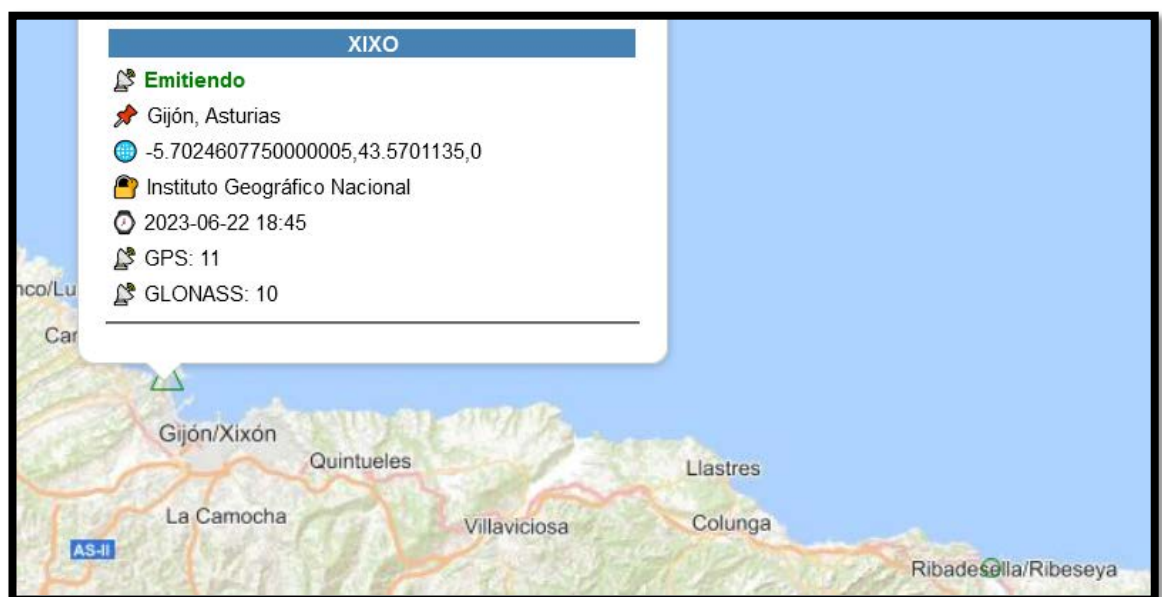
XIXO

Emitiendo

Gijón, Asturias

-5.7024607750000005,43.5701135,0

Instituto Geográfico Nacional

2023-06-22 18:45

GPS: 11

GLONASS: 10

nco/Lu

Car

Gijón/Xixón

Quintueles

Llastres

La Camocha

Villaviciosa

Colunga

AS-II

Ribadesella/Ribeseya